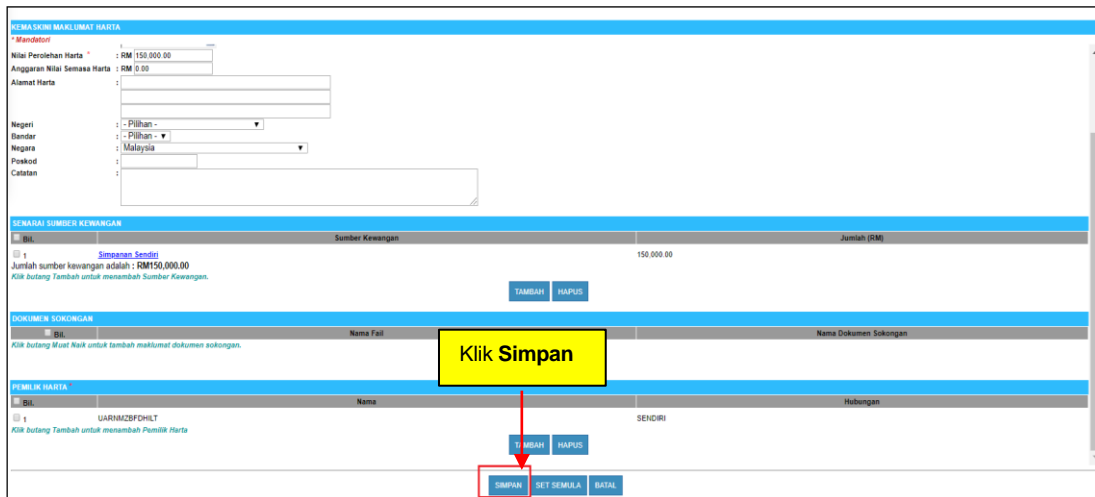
KEMASKINI MAKLUMAT HARTA
* Mandatori

Nilai Perolehan Harta * : RM 150,000.00
Anggaran Nilai Semasa Harta : RM 0.00
Alamat Harta :

Negeri : - Pilihan -
Bandar : - Pilihan -
Negara : Malaysia
Poskod :
Catatan :

SENARAI SUMBER KEWANGAN

| Bil. | Sumber Kewangan | Jumlah (RM) |
|---|---|---|
| 1 | Simpanan Sendiri | 150,000.00 |

Jumlah sumber kewangan adalah : RM150,000.00
Klik butang Tambah untuk menambah Sumber Kewangan.

TAMBAH HAPUS

DOKUMEN SOKONGAN

| Bil. | Nama Fail | Nama Dokumen Sokongan |
|---|---|---|

Klik butang Muat Naik untuk tambah maklumat dokumen sokongan.

Klik Simpan

PEMILIK HARTA *

| Bil. | Nama | Hubungan |
|---|---|---|
| 1 | UARNMZBFDHILT | SENDIRI |

Klik butang Tambah untuk menambah Pemilik Harta

TAMBAH HAPUS

SIMPAN SET SEMULA BATAL